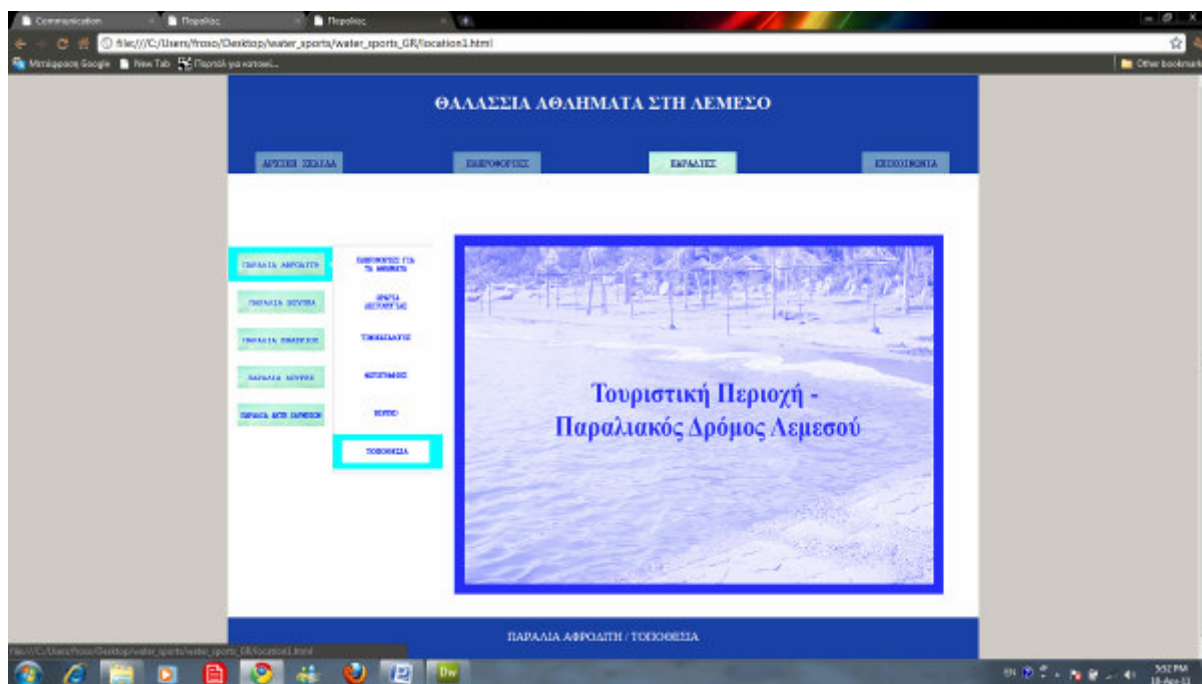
Communication
Παραλίες
Παραλίες
file:///C:/Users/froso/Desktop/water_sports/water_sports_GR/location1.html
Μεταφραστής Google
New Tab
Πρωτοέλ για κατοικί...
Other bookmarks

ΘΑΛΑΣΣΙΑ ΑΘΛΗΜΑΤΑ ΣΤΗ ΛΕΜΕΣΟ

ΑΡΧΙΚΗ ΣΕΛΙΔΑ
ΠΛΗΡΟΦΟΡΙΕΣ
ΠΑΡΑΛΙΕΣ
ΕΠΙΚΟΙΝΩΝΙΑ

ΠΑΡΑΛΙΑ ΑΦΡΟΔΙΤΗ
ΠΑΡΑΛΙΑ ΔΑΣΟΥΔΙΑ
ΠΑΡΑΛΙΑ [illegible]
ΠΑΡΑΛΙΑ ΛΕΝΤΡΑΣ
ΠΑΡΑΛΙΑ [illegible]

ΠΛΗΡΟΦΟΡΙΕΣ ΓΙΑ ΤΑ ΑΘΛΗΜΑΤΑ
ΩΡΑΡΙΑ ΛΕΙΤΟΥΡΓΙΑΣ
ΤΙΜΟΚΑΤΑΛΟΓΟΣ
ΦΩΤΟΓΡΑΦΙΕΣ
ΒΙΝΤΕΟ
ΤΟΠΟΘΕΣΙΑ

Τουριστική Περιοχή - Παραλιακός Δρόμος Λεμεσού

ΠΑΡΑΛΙΑ ΑΦΡΟΔΙΤΗ / ΤΟΠΟΘΕΣΙΑ

file:///C:/Users/froso/Desktop/water_sports/water_sports_GR/location1.html

Dw
EN
3:52 PM
18-Apr-13